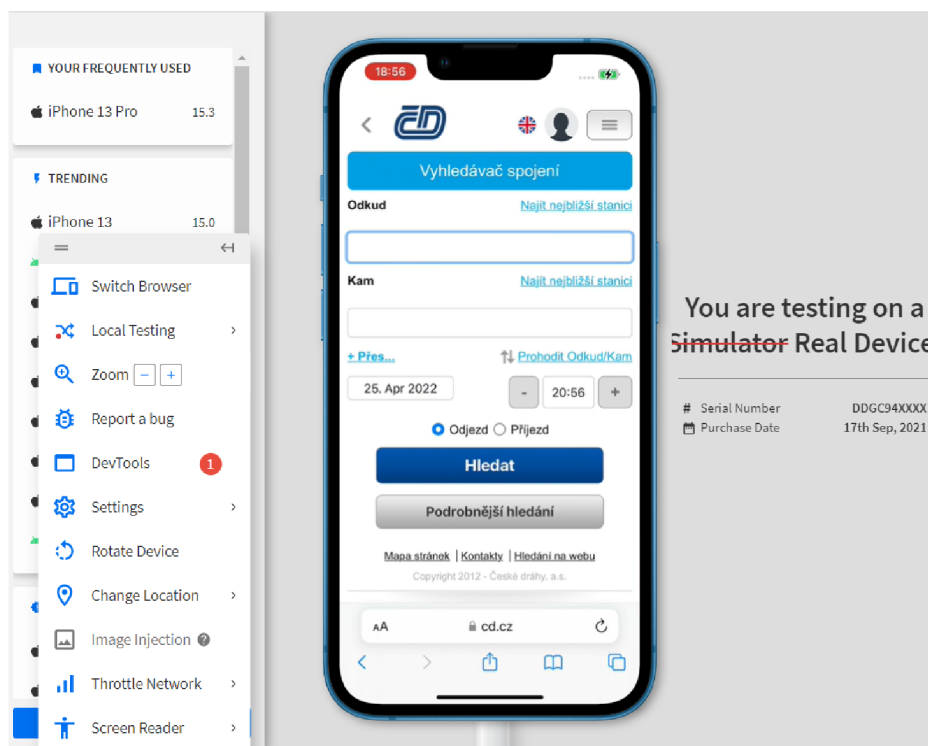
YOUR FREQUENTLY USED

iPhone 13 Pro 15.3

TRENDING

iPhone 13 15.0

Switch Browser

Local Testing

Zoom − +

Report a bug

DevTools 1

Settings

Rotate Device

Change Location

Image Injection

Throttle Network

Screen Reader

18:56

Vyhledávač spojení

Odkud Najít nejbližší stanici

Kam Najít nejbližší stanici

+ Přes... Prohodit Odkud/Kam

25. Apr 2022 - 20:56 +

Odjezd Příjezd

Hledat

Podrobnější hledání

Mapa stránek | Kontakty | Hledání na webu

Copyright 2012 - České dráhy, a.s.

AA cd.cz

You are testing on a Simulator Real Device

# Serial Number DDGC94XXXX

Purchase Date 17th Sep, 2021